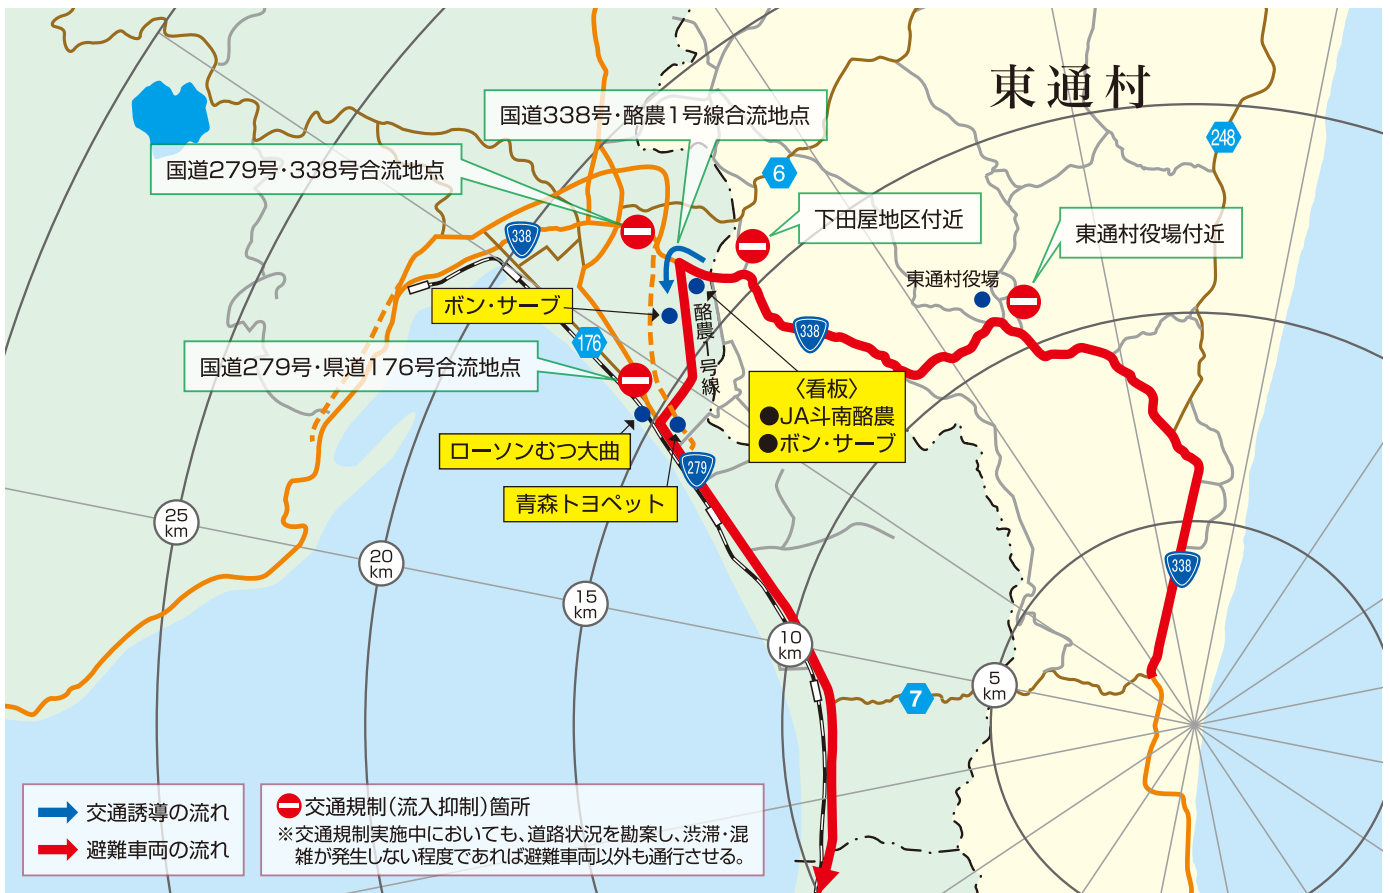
東通村

国道338号・酪農1号線合流地点

国道279号・338号合流地点

6

248

下田屋地区付近

東通村役場付近

東通村役場

338

ボン・サーブ

176

酪農1号線

国道279号・県道176号合流地点

338

〈看板〉
●JA斗南酪農
●ボン・サーブ

ローソンむつ大曲

279

青森トヨペット

25 km

20 km

15 km

10 km

5 km

7

338

交通誘導の流れ
避難車両の流れ

交通規制(流入抑制)箇所
※交通規制実施中においても、道路状況を勘案し、渋滞・混雑が発生しない程度であれば避難車両以外も通行させる。